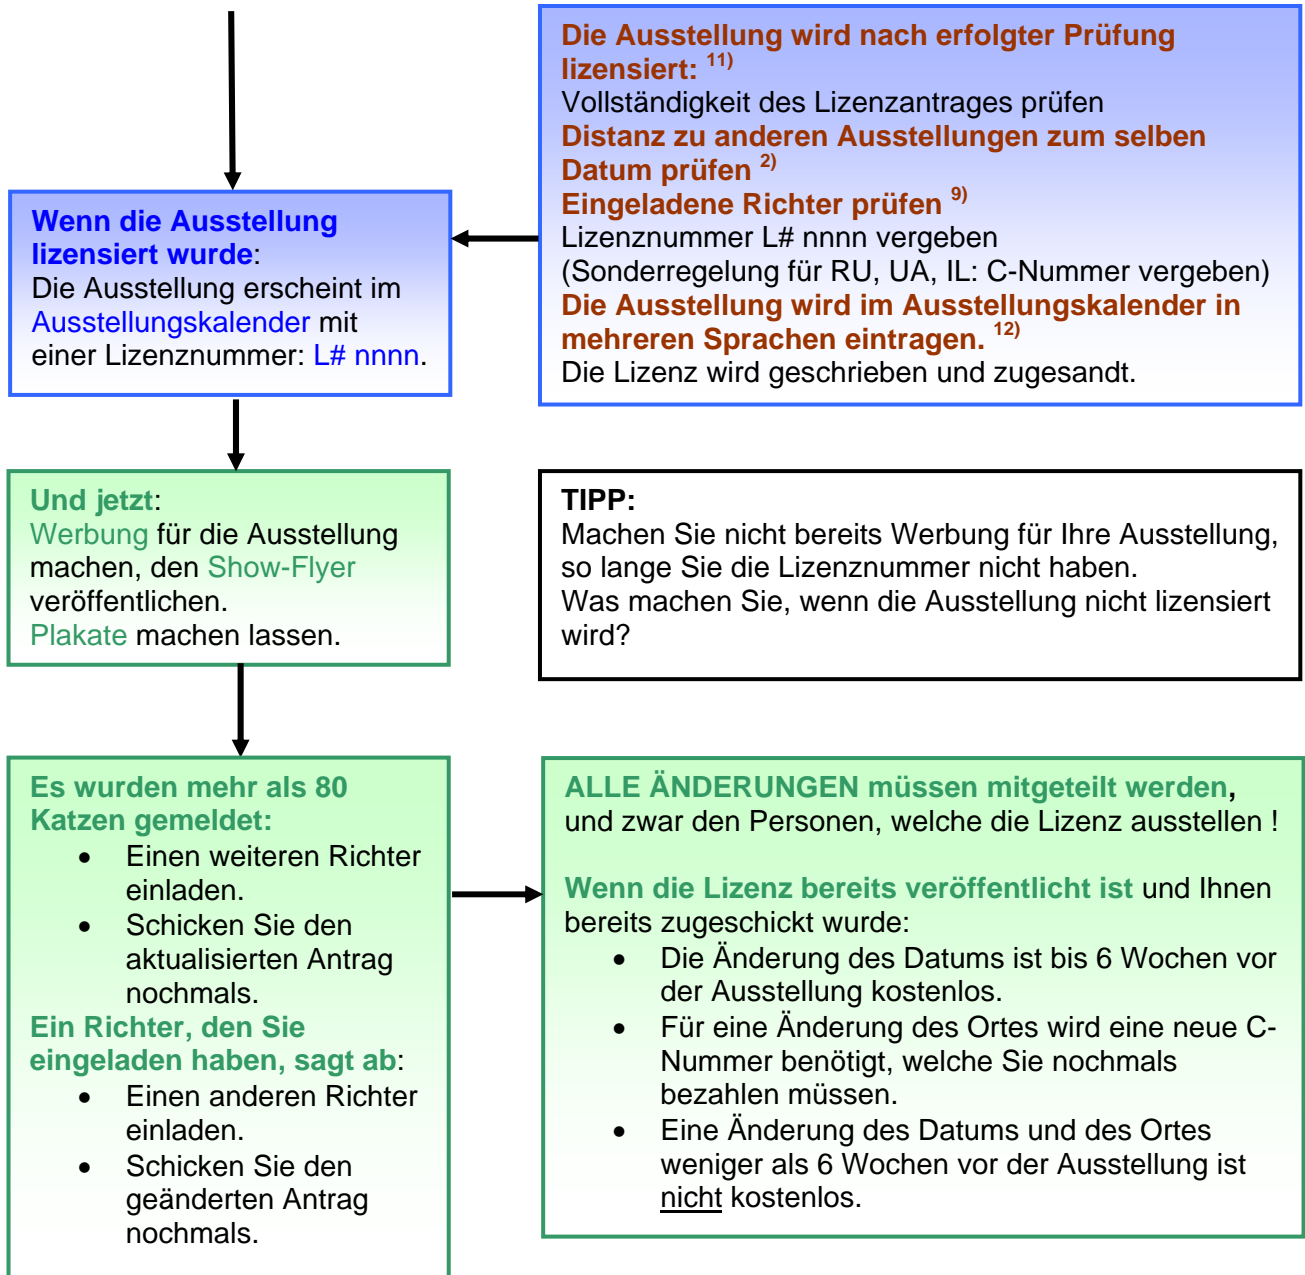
Die Ausstellung wird nach erfolgter Prüfung lizensiert: $^{11)}$
Vollständigkeit des Lizenzantrages prüfen
Distanz zu anderen Ausstellungen zum selben Datum prüfen $^{2)}$
Eingeladene Richter prüfen $^{9)}$
Lizenznummer L# nnnn vergeben
(Sonderregelung für RU, UA, IL: C-Nummer vergeben)
Die Ausstellung wird im Ausstellungskalender in mehreren Sprachen eintragen. $^{12)}$
Die Lizenz wird geschrieben und zugesandt.

Wenn die Ausstellung lizensiert wurde:
Die Ausstellung erscheint im Ausstellungskalender mit einer Lizenznummer: L# nnnn.

Und jetzt:
Werbung für die Ausstellung machen, den Show-Flyer veröffentlichen.
Plakate machen lassen.

TIPP:
Machen Sie nicht bereits Werbung für Ihre Ausstellung, so lange Sie die Lizenznummer nicht haben.
Was machen Sie, wenn die Ausstellung nicht lizensiert wird?

Es wurden mehr als 80 Katzen gemeldet:
- Einen weiteren Richter einladen.
- Schicken Sie den aktualisierten Antrag nochmals.

Ein Richter, den Sie eingeladen haben, sagt ab:
- Einen anderen Richter einladen.
- Schicken Sie den geänderten Antrag nochmals.

ALLE ÄNDERUNGEN müssen mitgeteilt werden, und zwar den Personen, welche die Lizenz ausstellen !

Wenn die Lizenz bereits veröffentlicht ist und Ihnen bereits zugeschickt wurde:
- Die Änderung des Datums ist bis 6 Wochen vor der Ausstellung kostenlos.
- Für eine Änderung des Ortes wird eine neue C-Nummer benötigt, welche Sie nochmals bezahlen müssen.
- Eine Änderung des Datums und des Ortes weniger als 6 Wochen vor der Ausstellung ist nicht kostenlos.